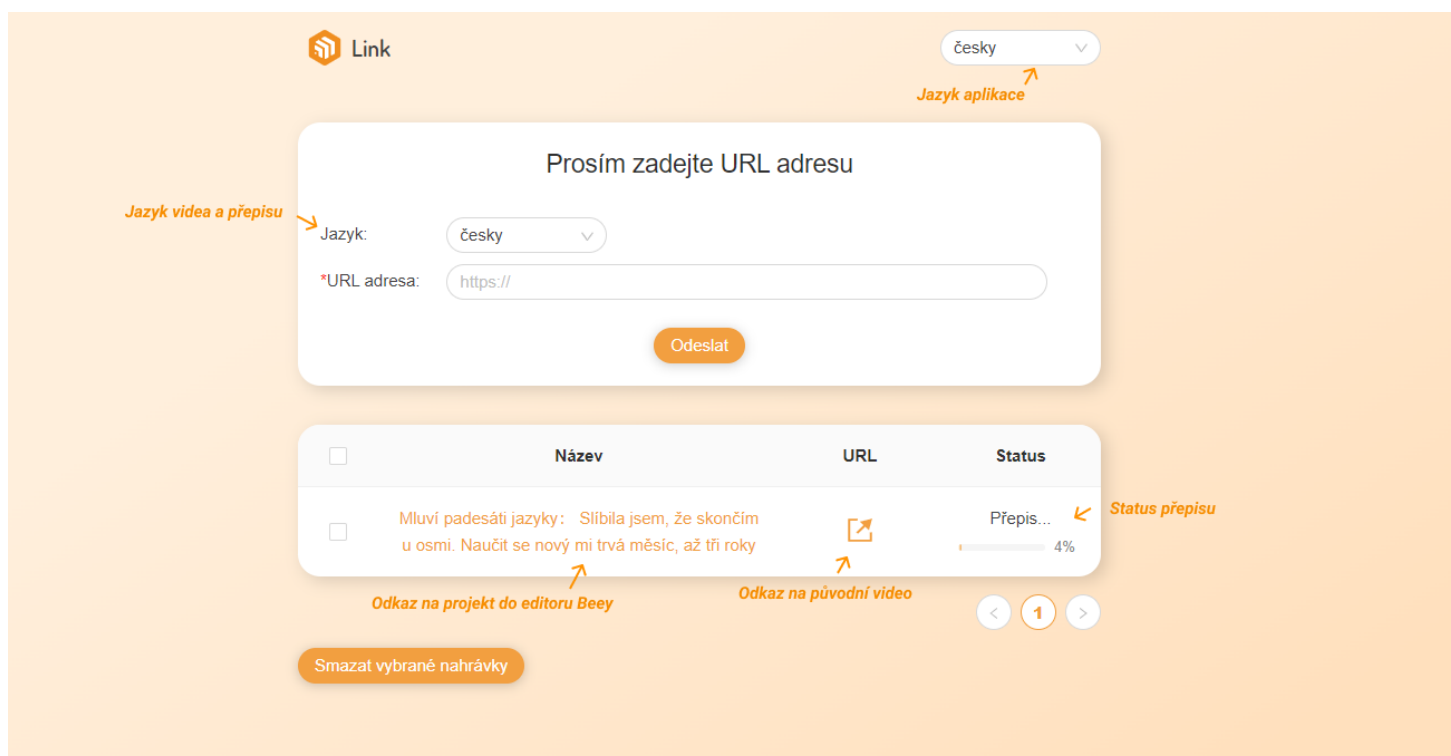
Link

česky

Jazyk aplikace

Prosím zadejte URL adresu

Jazyk videa a přepisu

Jazyk:

česky

*URL adresa:

https://

Odeslat

| | Název | URL | Status |
|---|---|---|---|
| | Mluví padesáti jazyky： Slíbila jsem, že skončím u osmi. Naučit se nový mi trvá měsíc, až tři roky | | Přepis... 4% |

Status přepisu

Odkaz na projekt do editoru Beey

Odkaz na původní video

< 1 >

Smazat vybrané nahrávky